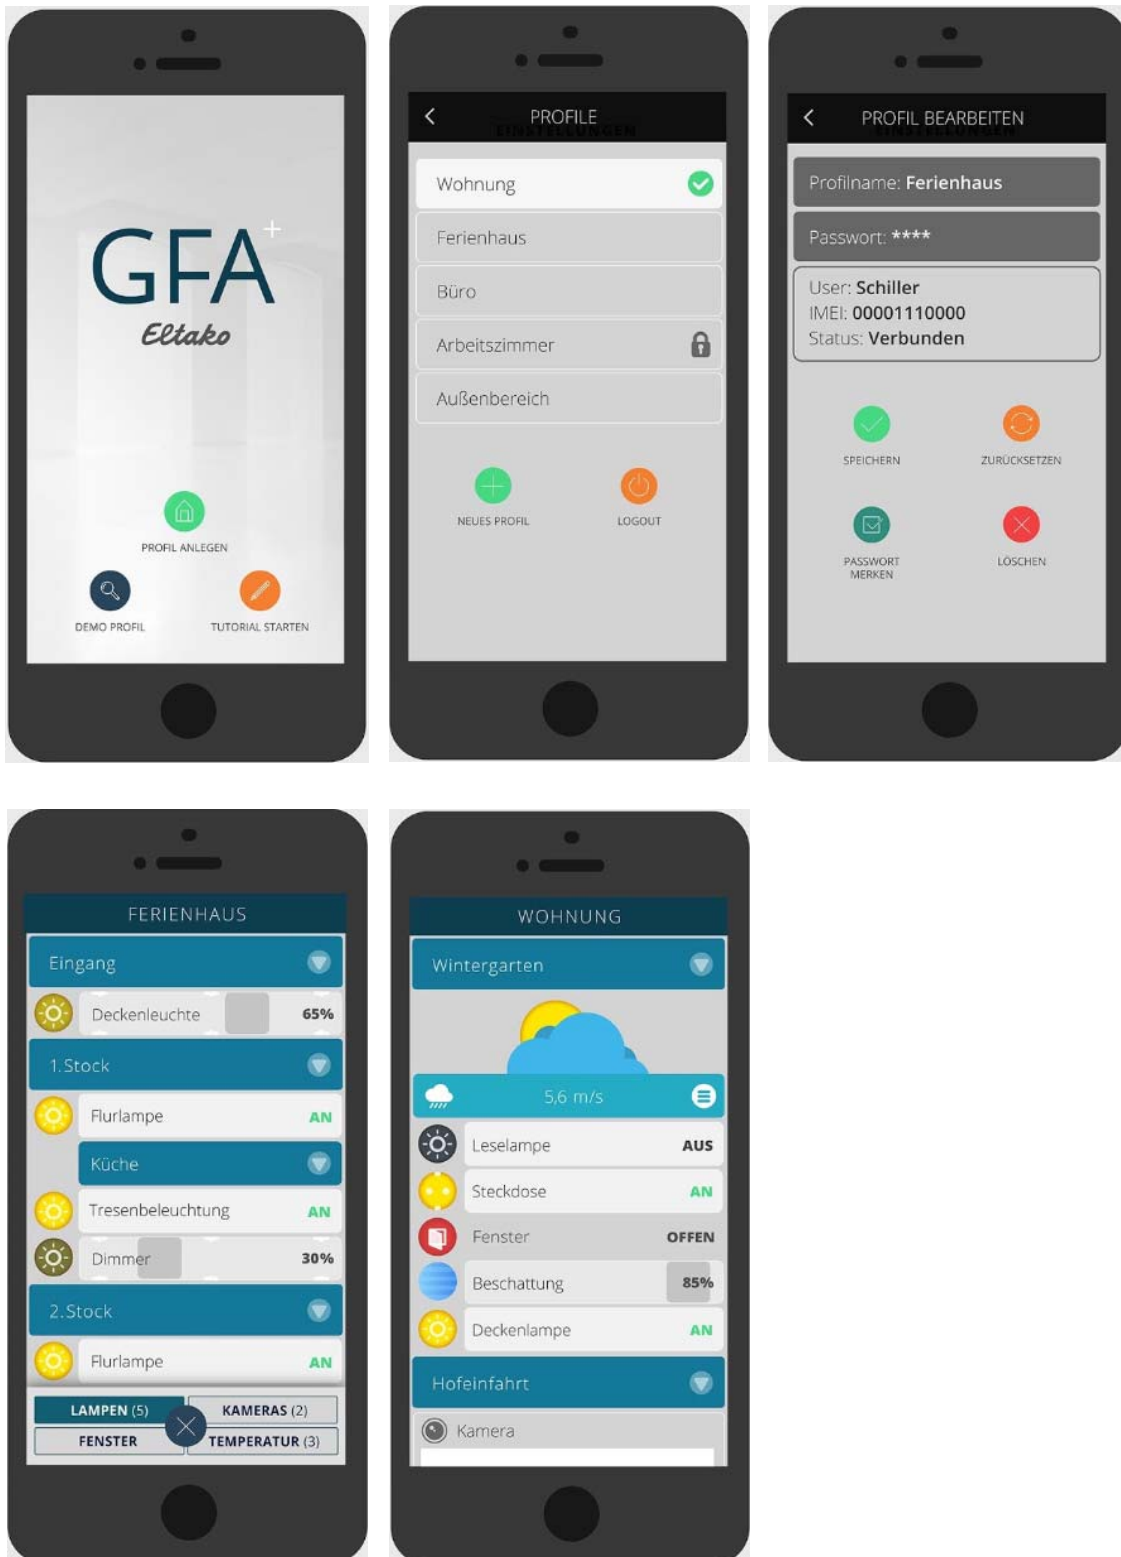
GFA+
Eltako

PROFIL ANLEGEN
DEMO PROFIL
TUTORIAL STARTEN

PROFILE
EINSTELLUNGEN

Wohnung
Ferienhaus
Büro
Arbeitszimmer
Außenbereich

NEUES PROFIL
LOGOUT

PROFIL BEARBEITEN
EINSTELLUNGEN

Profilname: Ferienhaus
Passwort: ****
User: Schiller
IMEI: 00001110000
Status: Verbunden

SPEICHERN
ZURÜCKSETZEN
PASSWORT MERKEN
LÖSCHEN

FERIENHAUS

Eingang
Deckenleuchte 65%
1.Stock
Flurlampe AN
Küche
Tresenbeleuchtung AN
Dimmer 30%
2.Stock
Flurlampe AN

LAMPEN (5)
KAMERAS (2)
FENSTER
TEMPERATUR (3)

WOHNUNG

Wintergarten
5,6 m/s
Leselampe AUS
Steckdose AN
Fenster OFFEN
Beschattung 85%
Deckenlampe AN
Hofeinfahrt
Kamera